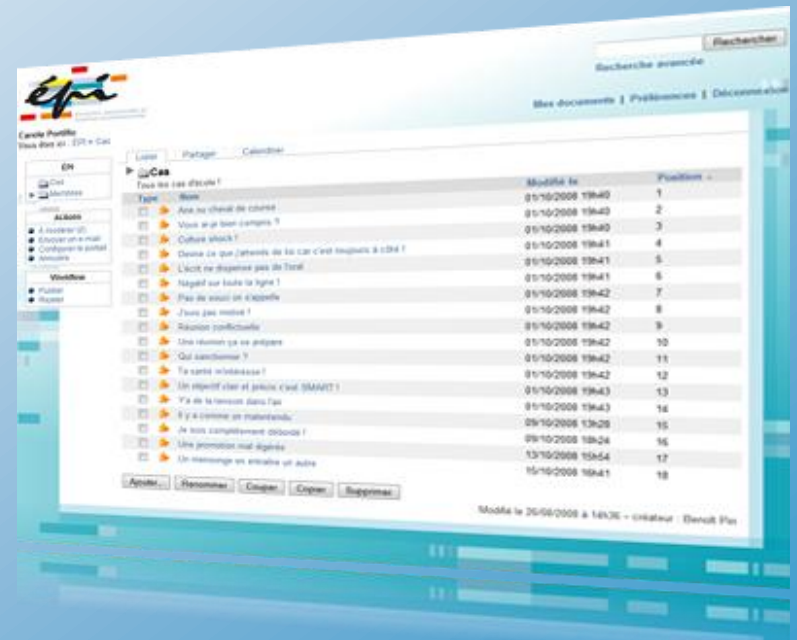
Rechercher

Recherche avancée

Mes documents | Préférences | Déconnexion

épi

Carole Portfolio
Vous êtes ici : EPI » Cas

EN
Cas
Membres

Actions
À montrer (2)
Envoyer un e-mail
Configurer le portail
Annuaire

Workflow
Publier
Rejeter

Lister | Partager | Calendrier

Cas
Tous les cas d'école !

| Type | Nom | Modifié le | Position |
|---|---|---|---|
| | Ane ou cheval de course | 01/10/2008 19h40 | 1 |
| | Vous avez bien compris ? | 01/10/2008 19h40 | 2 |
| | Culture shock ! | 01/10/2008 19h40 | 3 |
| | Devine ce que j'attends de toi car c'est toujours à côté ! | 01/10/2008 19h41 | 4 |
| | L'écrit ne dispense pas de l'oral | 01/10/2008 19h41 | 5 |
| | Négatif sur toute la ligne ! | 01/10/2008 19h41 | 6 |
| | Pas de souci on s'appelle | 01/10/2008 19h42 | 7 |
| | J'suis pas motivé ! | 01/10/2008 19h42 | 8 |
| | Réunion conflictuelle | 01/10/2008 19h42 | 9 |
| | Une réunion ça se prépare | 01/10/2008 19h42 | 10 |
| | Qui sanctionne ? | 01/10/2008 19h42 | 11 |
| | Ta santé m'intéresse ! | 01/10/2008 19h42 | 12 |
| | Un objectif clair et précis c'est SMART ! | 01/10/2008 19h43 | 13 |
| | Y'a de la tension dans l'air | 01/10/2008 19h43 | 14 |
| | Il y a comme un malentendu | 09/10/2008 13h28 | 15 |
| | Je suis complètement débordé ! | 09/10/2008 18h24 | 16 |
| | Une promotion mal digérée | 13/10/2008 15h54 | 17 |
| | Un mensonge en entraîne un autre | 15/10/2008 16h41 | 18 |

Ajouter... | Renommer | Couper | Copier | Supprimer

Modifié le 26/08/2008 à 14h36 – créateur : Benoit Pin